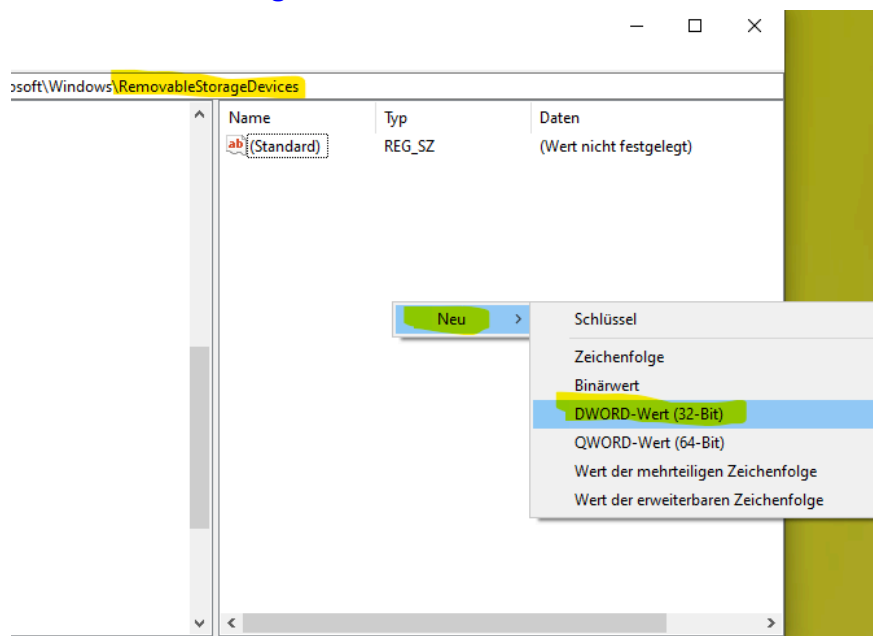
osoft\Windows\RemovableStorageDevices

| Name | Typ | Daten |
|---|---|---|
| (Standard) | REG_SZ | (Wert nicht festgelegt) |

Neu

Schlüssel
Zeichenfolge
Binärwert
DWORD-Wert (32-Bit)
QWORD-Wert (64-Bit)
Wert der mehrteiligen Zeichenfolge
Wert der erweiterbaren Zeichenfolge